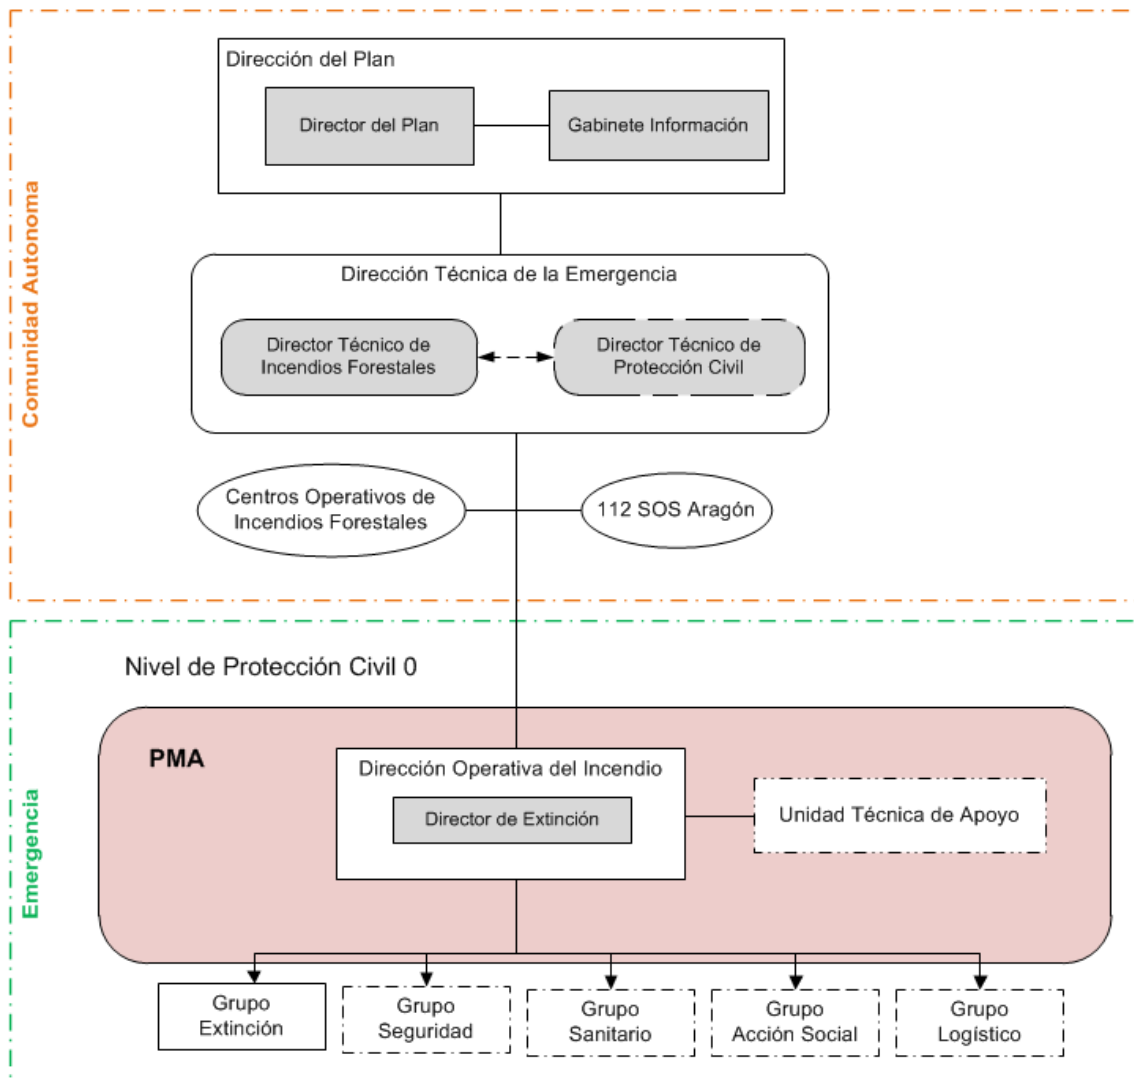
Comunidad Autonoma

Dirección del Plan

Director del Plan

Gabinete Información

Dirección Técnica de la Emergencia

Director Técnico de Incendios Forestales

Director Técnico de Protección Civil

Centros Operativos de Incendios Forestales

112 SOS Aragón

Emergencia

Nivel de Protección Civil 0

PMA

Dirección Operativa del Incendio

Director de Extinción

Unidad Técnica de Apoyo

Grupo Extinción

Grupo Seguridad

Grupo Sanitario

Grupo Acción Social

Grupo Logístico